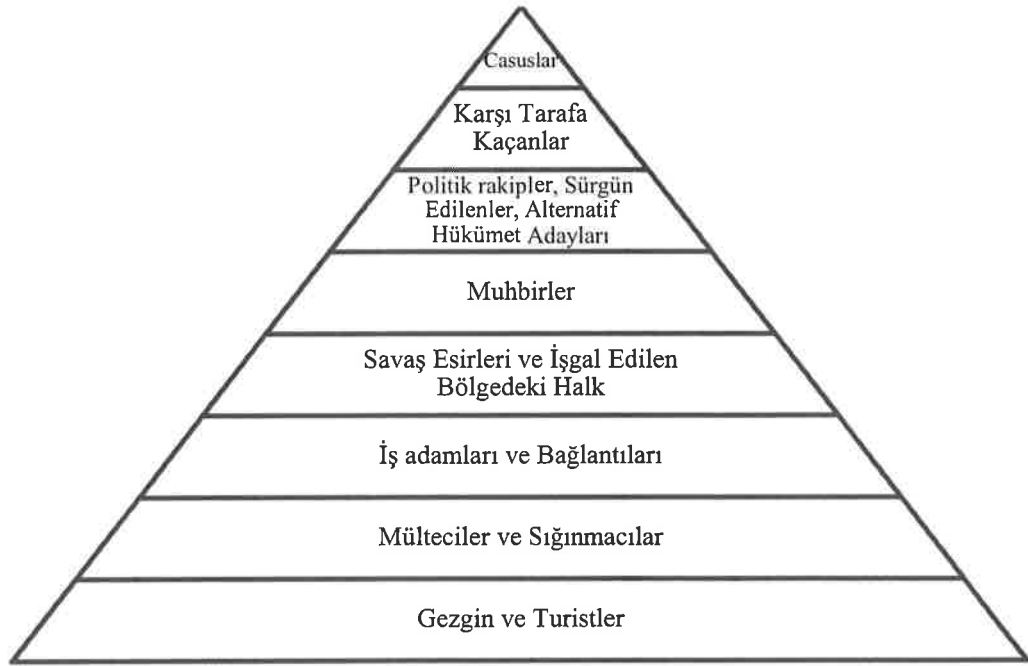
Casuslar

Karşı Tarafa Kaçanlar

Politik rakipler, Sürgün Edilenler, Alternatif Hükümet Adayları

Muhbirler

Savaş Esirleri ve İşgal Edilen Bölgedeki Halk

İş adamları ve Bağlantıları

Mülteciler ve Sığınmacılar

Gezgin ve Turistler